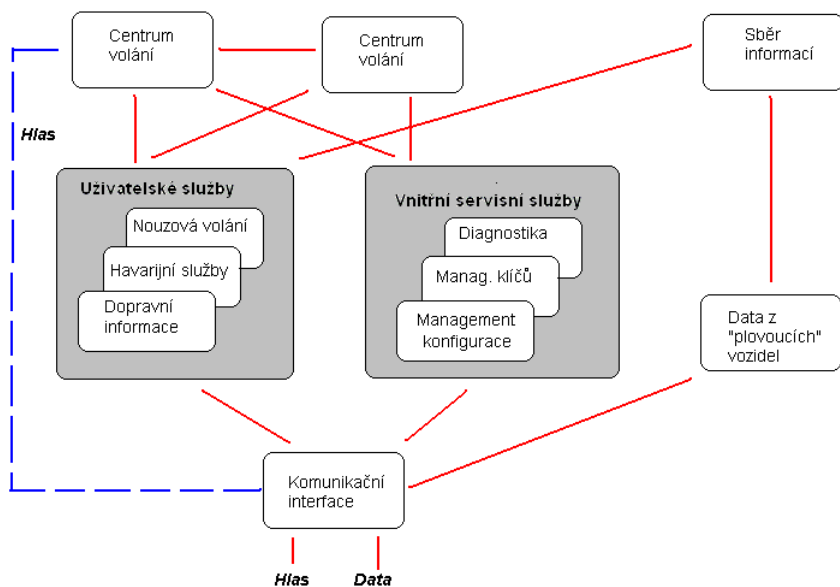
Centrum volání

Centrum volání

Sběr informací

Hlas

Uživatelské služby

Nouzová volání

Havarijní služby

Dopravní informace

Vnitřní servisní služby

Diagnostika

Manag. klíčů

Management konfigurace

Data z "plovoucích" vozidel

Komunikační interface

Hlas

Data